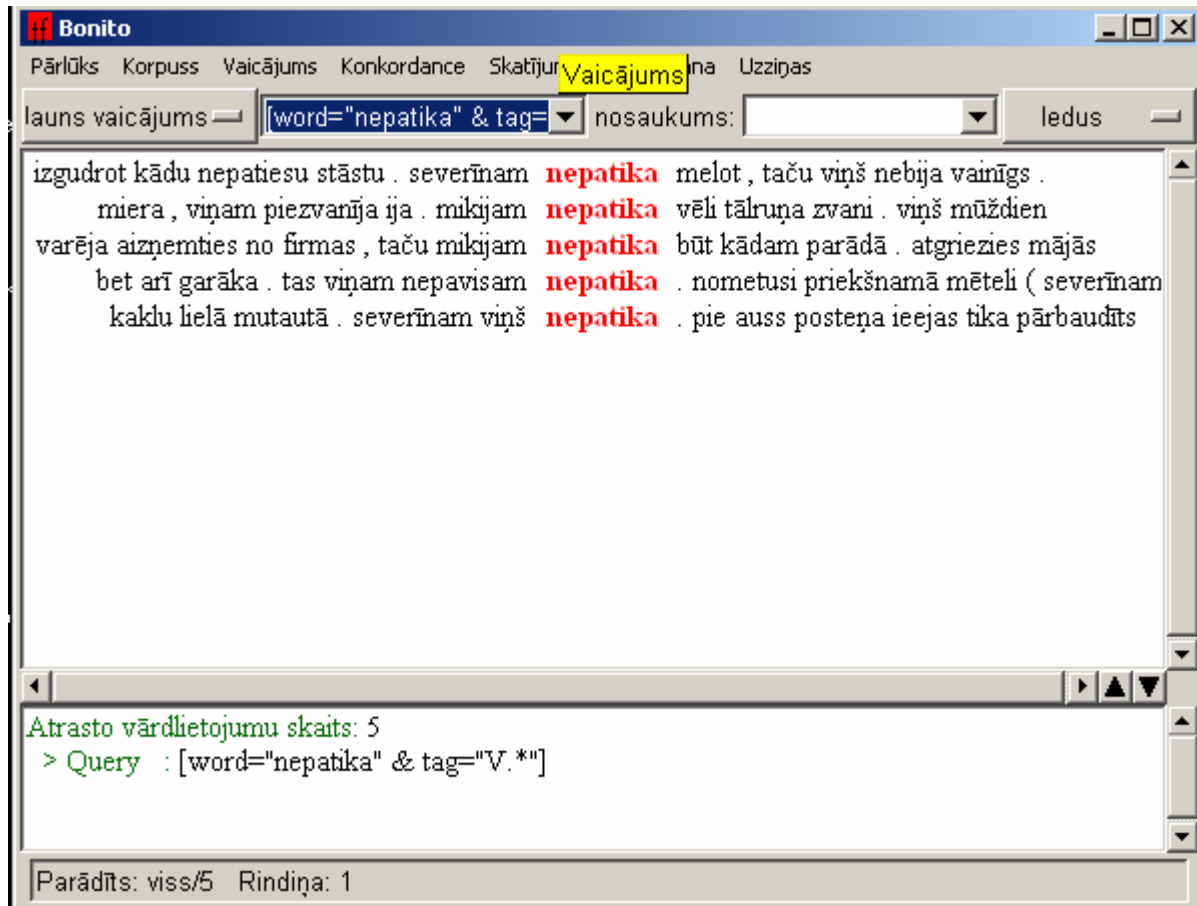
Bonito

Pārlūks Korpuss Vaicājums Konkordance Skatījur Vaicājums na Uzziņas

Jauns vaicājums [word="nepatika" & tag= nosaukums: ledus

izgudrot kādu nepatiesu stāstu . severīnam nepatika melot , taču viņš nebija vainīgs .
miera , viņam piezvanīja ija . mikijam nepatika vēli tālruņa zvani . viņš mūždien
varēja aizņemties no firmas , taču mikijam nepatika būt kādam parādā . atgriezies mājās
bet arī garāka . tas viņam nepavisam nepatika . nometusi priekšnamā mēteli ( severīnam
kaklu lielā mutautā . severīnam viņš nepatika . pie auss posteņa ieejas tika pārbaudīts

Atrasto vārdlietojumu skaits: 5
> Query : [word="nepatika" & tag="V.*"]

Parādīts: viss/5 Rindiņa: 1